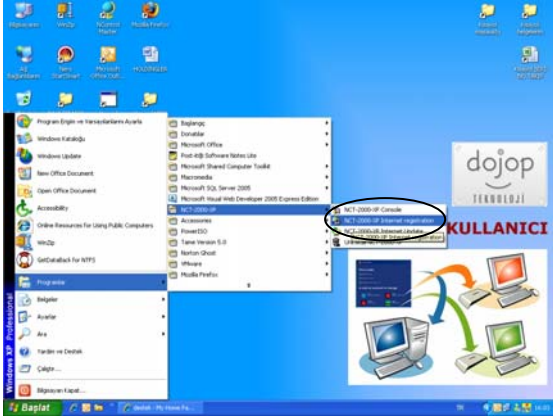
Bilgisayarım
WinZip
NControl Master
Mozilla Firefox
Ağ Bağlantıları
Nero StartSmart
Microsoft Office Outl...
HOLDINGLER
Program Erişimi ve Varsayılanlarını Ayarla
Windows Kataloğu
Windows Update
New Office Document
Open Office Document
Accessibility
Online Resources for Using Public Computers
WinZip
GetDataBack for NTFS
Programlar
Belgeler
Ayarlar
Ara
Yardım ve Destek
Çalıştır...
Bilgisayarı Kapat...
Başlangıç
Donatılar
Microsoft Office
Post-it® Software Notes Lite
Microsoft Shared Computer Toolkit
Macromedia
Microsoft SQL Server 2005
Microsoft Visual Web Developer 2005 Express Edition
NCT-2000-VP
Accessories
PowerISO
Tame Version 5.0
Norton Ghost
VMware
Mozilla Firefox
NCT-2000-VP Console
NCT-2000-VP Internet registration
NCT-2000-VP Internet Update
Uninstall NCT-2000-VP
dojop
TEKNOLOJİ
KULLANICI
Windows XP Professional
Başlat
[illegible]